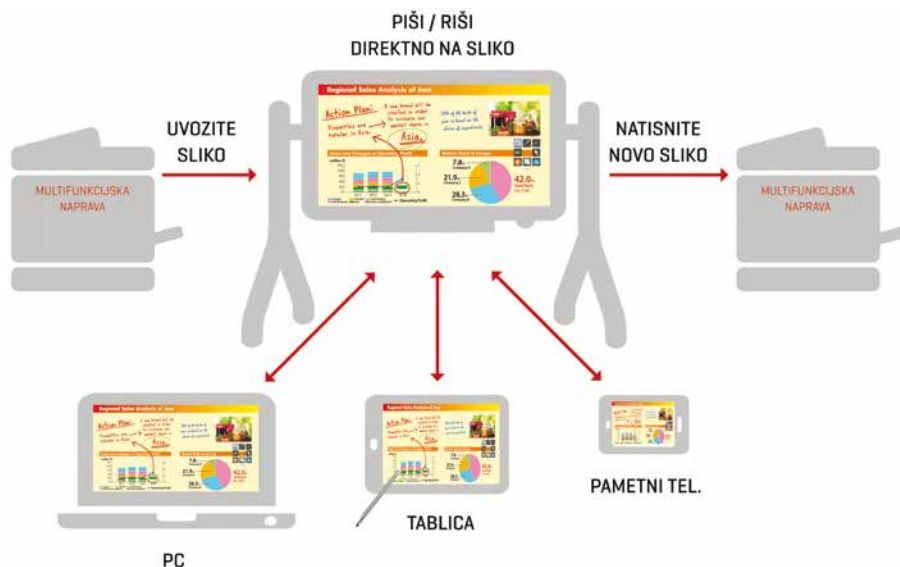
PIŠI / RIŠI
DIREKTNO NA SLIKO

UVOZITE
SLIKO

NATISNITE
NOVO SLIKO

MULTIFUNKCIJSKA
NAPRAVA

MULTIFUNKCIJSKA
NAPRAVA

Regional Sales Analysis of Juss

Action Plan!

Asia

42.0

PAMETNI TEL.

TABLICA

PC